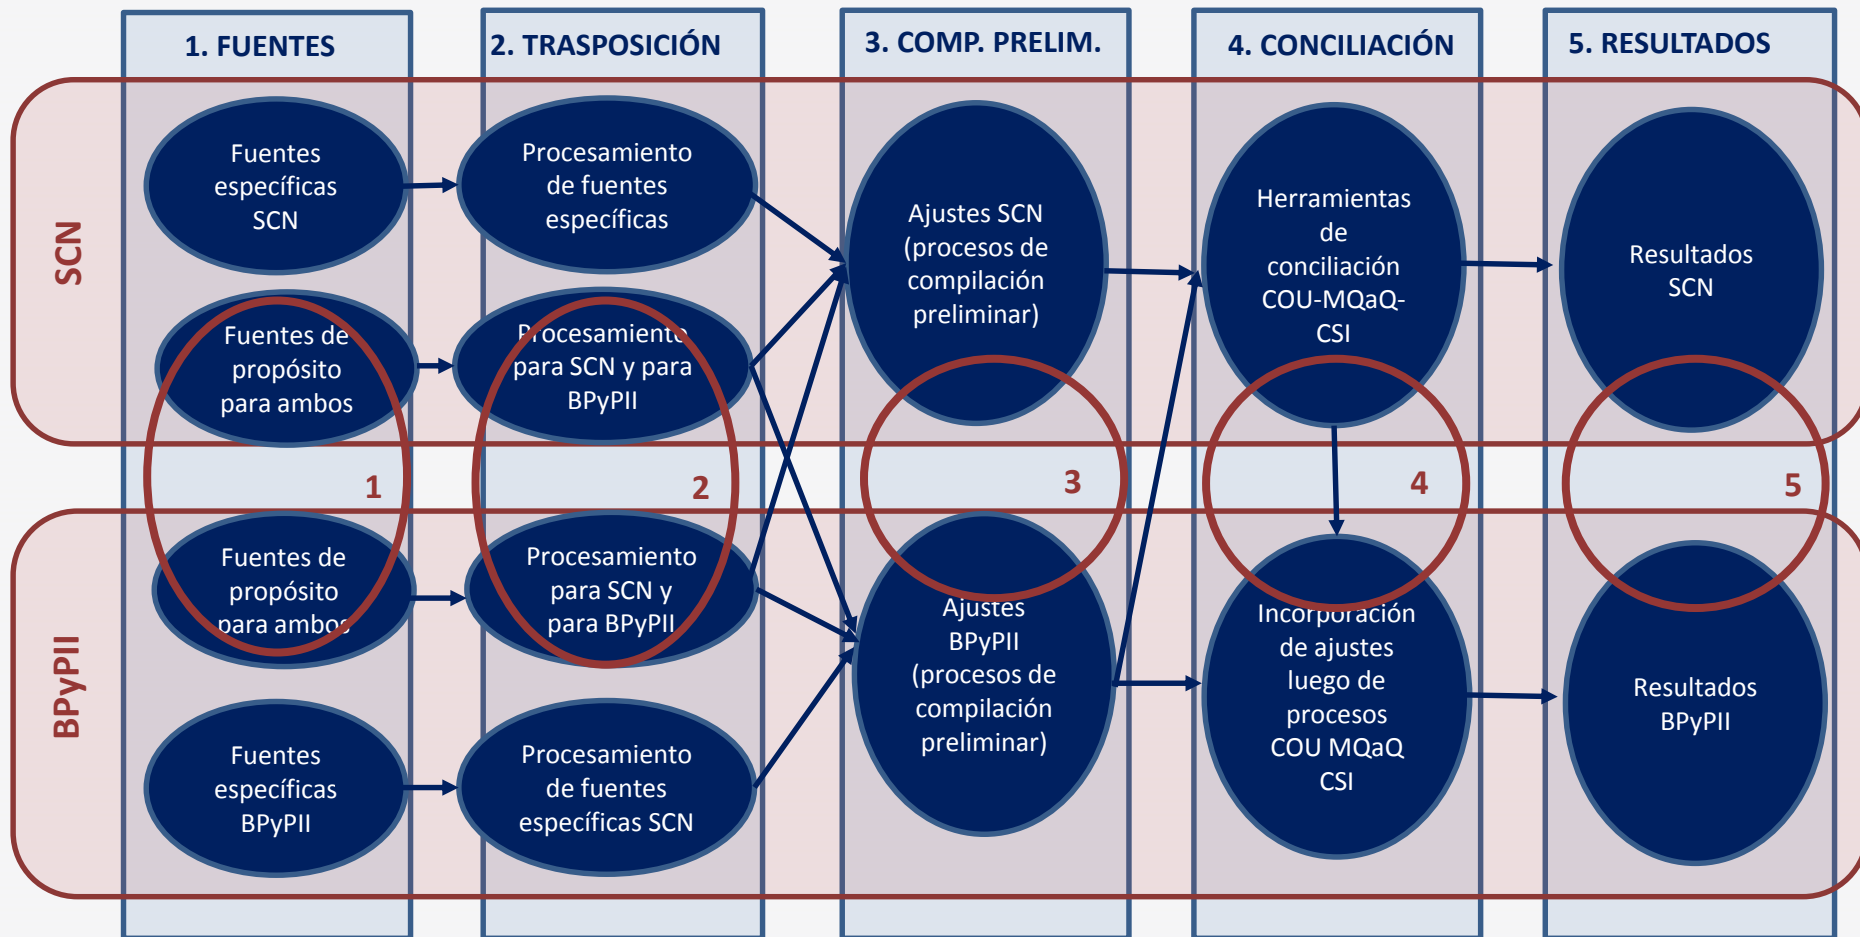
1. FUENTES

2. TRASPOSICIÓN

3. COMP. PRELIM.

4. CONCILIACIÓN

5. RESULTADOS

SCN

Fuentes específicas SCN

Procesamiento de fuentes específicas

Ajustes SCN (procesos de compilación preliminar)

Herramientas de conciliación COU-MQaQ-CSI

Resultados SCN

Fuentes de propósito para ambos

Procesamiento para SCN y para BPyPII

1

2

3

4

5

BPyPII

Fuentes de propósito para ambos

Procesamiento para SCN y para BPyPII

Ajustes BPyPII (procesos de compilación preliminar)

Incorporación de ajustes luego de procesos COU MQaQ CSI

Resultados BPyPII

Fuentes específicas BPyPII

Procesamiento de fuentes específicas SCN